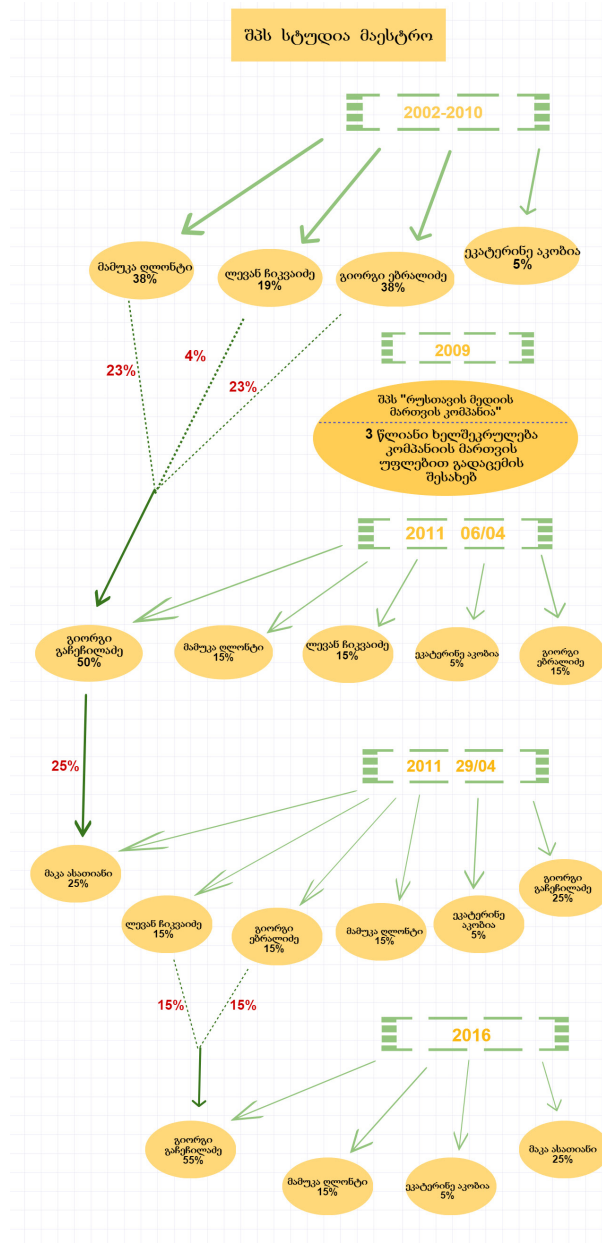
შპს სტუდია მაესტრო

2002-2010

მამუკა ღლონტი
38%

ლევან ჩიკვაიძე
19%

გიორგი ებრალიძე
38%

ეკატერინე აკობია
5%

23%

4%

23%

2009

შპს "რუსთავის მედიის მართვის კომპანია"

3 წლიანი ხელშეკრულება კომპანიის მართვის უფლებით გადაცემის შესახებ

2011 06/04

გიორგი გაჩეჩილაძე
50%

მამუკა ღლონტი
15%

ლევან ჩიკვაიძე
15%

ეკატერინე აკობია
5%

გიორგი ებრალიძე
15%

25%

2011 29/04

მაკა ასათიანი
25%

ლევან ჩიკვაიძე
15%

გიორგი ებრალიძე
15%

მამუკა ღლონტი
15%

ეკატერინე აკობია
5%

გიორგი გაჩეჩილაძე
25%

15%

15%

2016

გიორგი გაჩეჩილაძე
55%

მამუკა ღლონტი
15%

ეკატერინე აკობია
5%

მაკა ასათიანი
25%